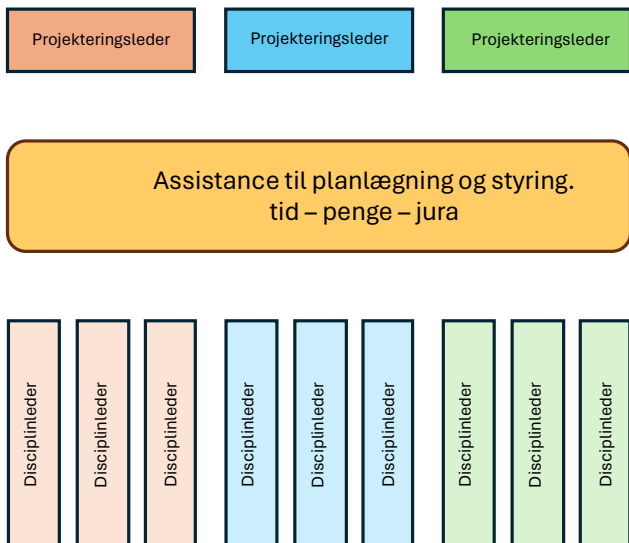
Projekteringsleder

Projekteringsleder

Projekteringsleder

Assistance til planlægning og styring.
tid – penge – jura

Disciplinleder

Disciplinleder

Disciplinleder

Disciplinleder

Disciplinleder

Disciplinleder

Disciplinleder

Disciplinleder

Disciplinleder